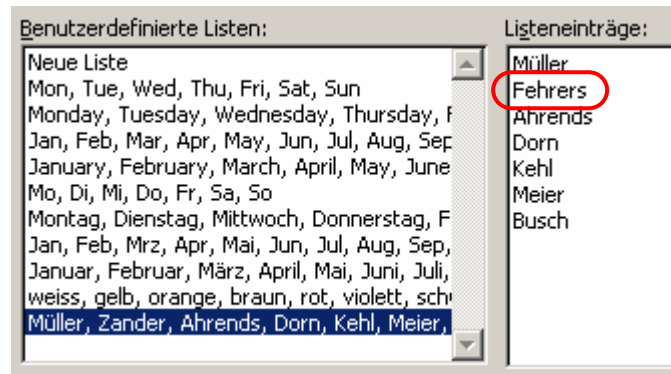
Benutzerdefinierte Listen:

Neue Liste
Mon, Tue, Wed, Thu, Fri, Sat, Sun
Monday, Tuesday, Wednesday, Thursday, F
Jan, Feb, Mar, Apr, May, Jun, Jul, Aug, Sep
January, February, March, April, May, June
Mo, Di, Mi, Do, Fr, Sa, So
Montag, Dienstag, Mittwoch, Donnerstag, F
Jan, Feb, Mrz, Apr, Mai, Jun, Jul, Aug, Sep,
Januar, Februar, März, April, Mai, Juni, Juli,
weiss, gelb, orange, braun, rot, violett, sch
Müller, Zander, Ahrends, Dorn, Kehl, Meier,

Listeneinträge:

Müller
Fehrers
Ahrends
Dorn
Kehl
Meier
Busch